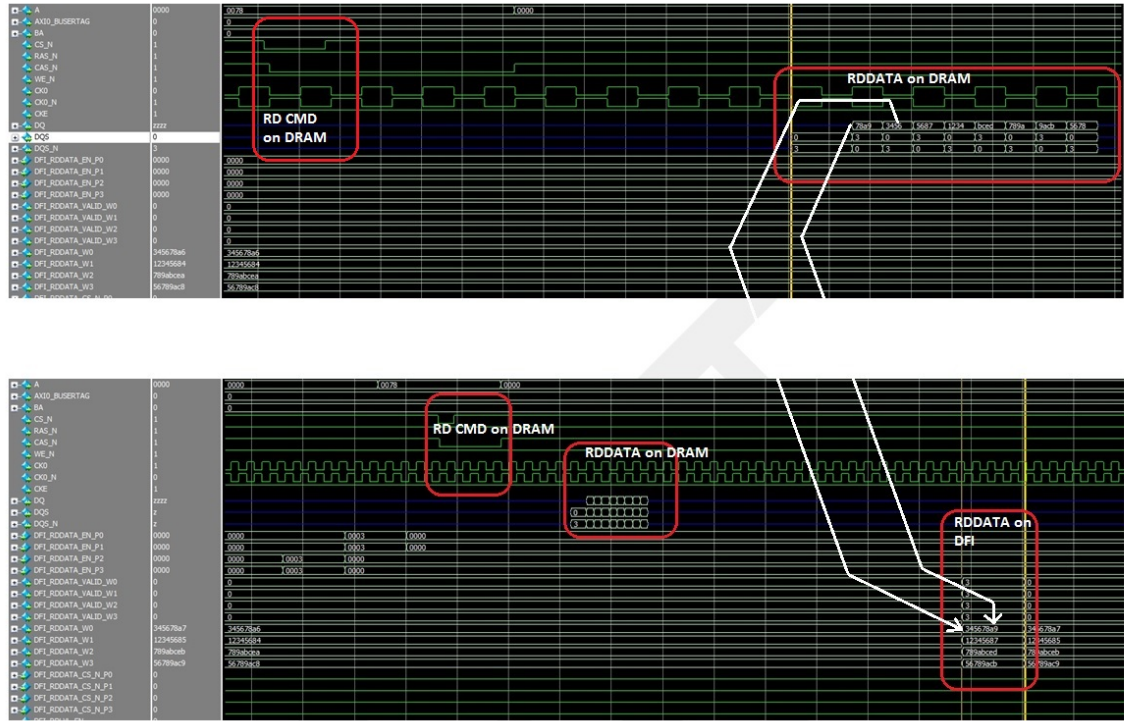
A 0000 0078 0000
AXI0_BUSERTAG 0 0
BA 0 0
CS_N 1
RAS_N 1
CAS_N 1
WE_N 1
CK0 0
CK0_N 1
CKE 1
DQ zzzz
DQS 0
DQS_N 3
DFI_RDDATA_EN_P0 0000 0000
DFI_RDDATA_EN_P1 0000 0000
DFI_RDDATA_EN_P2 0000 0000
DFI_RDDATA_EN_P3 0000 0000
DFI_RDDATA_VALID_W0 0 0
DFI_RDDATA_VALID_W1 0 0
DFI_RDDATA_VALID_W2 0 0
DFI_RDDATA_VALID_W3 0 0
DFI_RDDATA_W0 345678a6 345678a6
DFI_RDDATA_W1 12345684 12345684
DFI_RDDATA_W2 789abcea 789abcea
DFI_RDDATA_W3 56789ac8 56789ac8

RD CMD on DRAM

RDDATA on DRAM

78a9 3456 5687 1234 bced 789a 9acb 5678
0 3 0 3 0 3 0 3 0
3 0 3 0 3 0 3 0 3

A 0000 0000 0078 0000
AXI0_BUSERTAG 0 0
BA 0 0
CS_N 1
RAS_N 1
CAS_N 1
WE_N 1
CK0 1
CK0_N 0
CKE 1
DQ zzzz
DQS z
DQS_N z
DFI_RDDATA_EN_P0 0000 0000 0003 0000
DFI_RDDATA_EN_P1 0000 0000 0003 0000
DFI_RDDATA_EN_P2 0000 0000 0003 0000
DFI_RDDATA_EN_P3 0000 0000 0003 0000
DFI_RDDATA_VALID_W0 0 0 3 0
DFI_RDDATA_VALID_W1 0 0 3 0
DFI_RDDATA_VALID_W2 0 0 3 0
DFI_RDDATA_VALID_W3 0 0 3 0
DFI_RDDATA_W0 345678a7 345678a6 345678a9 345678a7
DFI_RDDATA_W1 12345685 12345684 12345687 12345685
DFI_RDDATA_W2 789abceb 789abcea 789abced 789abceb
DFI_RDDATA_W3 56789ac9 56789ac8 56789acb 56789ac9
DFI_RDDATA_CS_N_P0 0
DFI_RDDATA_CS_N_P1 0
DFI_RDDATA_CS_N_P2 0
DFI_RDDATA_CS_N_P3 0

RD CMD on DRAM

RDDATA on DRAM

0 3

RDDATA on DFI